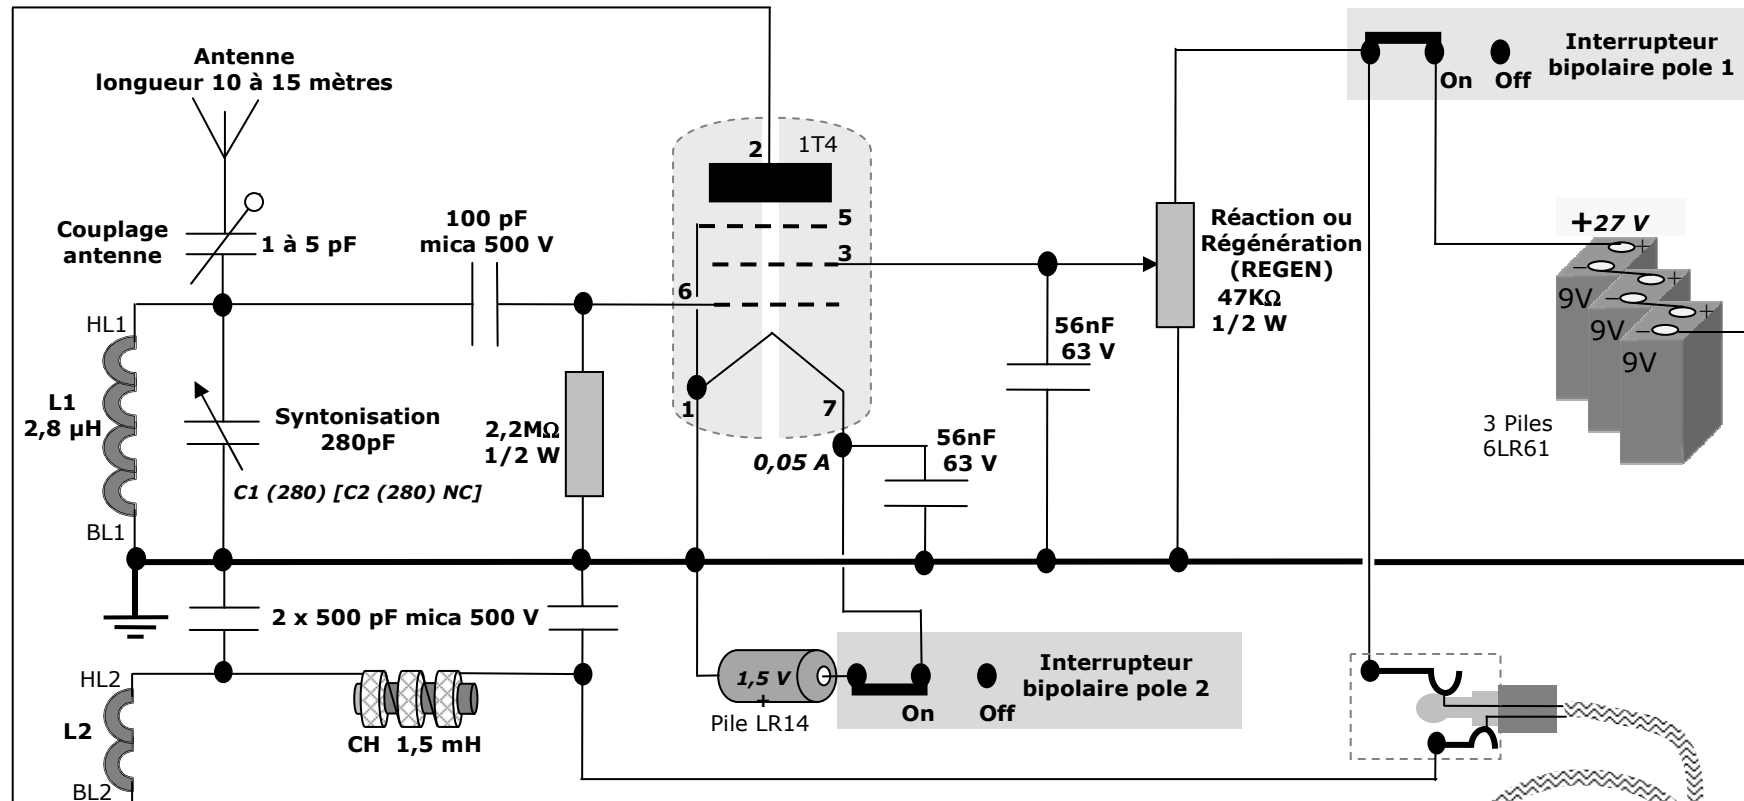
Antenne
longueur 10 à 15 mètres

Couplage antenne

1 à 5 pF

100 pF
mica 500 V

2
1T4
5
3
6
1
7

Réaction ou Régénération (REGEN)
47KΩ
1/2 W

Interrupteur bipolaire pole 1
On Off

+27 V
9V
9V
9V
3 Piles 6LR61

HL1
L1
2,8 µH
BL1

Syntonisation
280pF
C1 (280) [C2 (280) NC]

2,2MΩ
1/2 W

0,05 A

56nF
63 V

56nF
63 V

2 x 500 pF mica 500 V

HL2
L2
BL2

CH 1,5 mH

1,5 V
+
Pile LR14

Interrupteur bipolaire pole 2
On Off